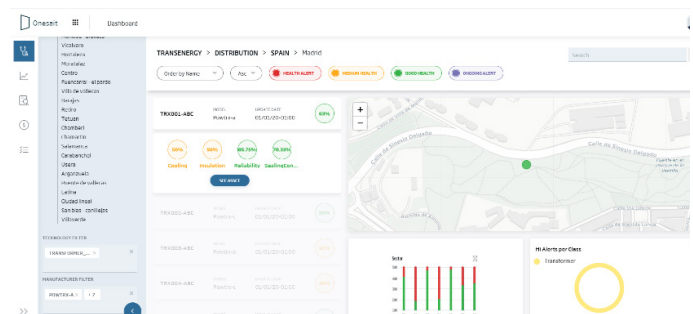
Onesait Dashboard

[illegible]
Vicálvaro
Hortaleza
Moratalaz
Centro
Fuencarral - El pardo
Villa de vallecas
Barajas
Retiro
Tetuan
Chamberí
Chamartín
Salamanca
Carabanchel
Usera
Arganzuela
Puente de vallecas
Latina
Ciudad lineal
San blas - canillejas
Villaverde

TECHNOLOGY FILTER
TRANSFORMER_...

MANUFACTURER FILTER
POWTRA-A...

TRANSENERGY > DISTRIBUTION > SPAIN > Madrid

Search

Order by Name   Asc   HEALTH ALERT   MEDIUM HEALTH   GOOD HEALTH   ONGOING ALERT

TRX001-ABC   MODEL Powtra-a   UPDATE DATE 01/01/20 00:00   60%

50% Cooling   50% Insulation   86.70% Reliability   76.80% SealingCon...

SEE MORE

TRX002-ABC   Powtra-a   01/01/20 00:00   60%
TRX003-ABC   Powtra-a   01/01/20 00:00   60%
TRX004-ABC   Powtra-a   01/01/20 00:00   60%

+
−

Calle de Antonio Salvador
Calle de Eugenio Salvador

Serie

HI Alerts per Class

Transformer